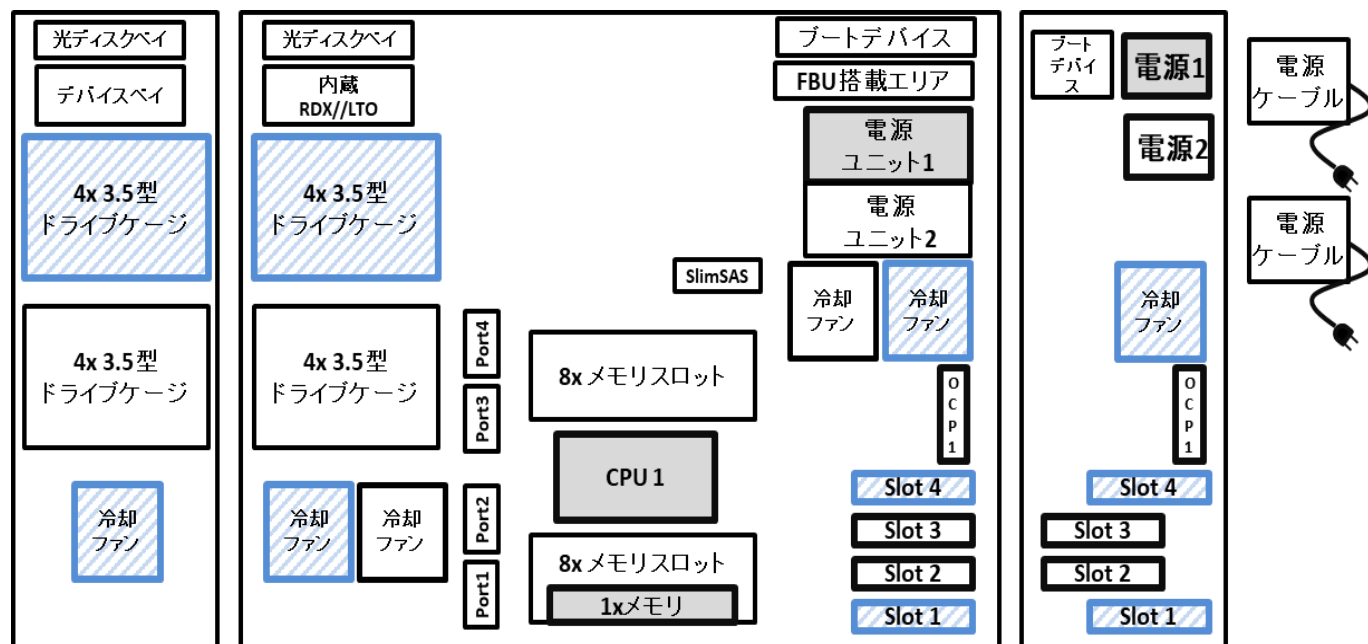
光ディスクベイ

デバイスベイ

4x 3.5型 ドライブケージ

4x 3.5型 ドライブケージ

冷却 ファン

光ディスクベイ

内蔵 RDX//LTO

4x 3.5型 ドライブケージ

4x 3.5型 ドライブケージ

冷却 ファン

冷却 ファン

Port4

Port3

Port2

Port1

SlimSAS

8x メモリスロット

CPU 1

8x メモリスロット

1xメモリ

ブートデバイス

FBU搭載エリア

電源 ユニット1

電源 ユニット2

冷却 ファン

冷却 ファン

OCP1

Slot 4

Slot 3

Slot 2

Slot 1

ブート デバイス

電源1

電源2

冷却 ファン

OCP1

Slot 4

Slot 3

Slot 2

Slot 1

電源 ケーブル

電源 ケーブル